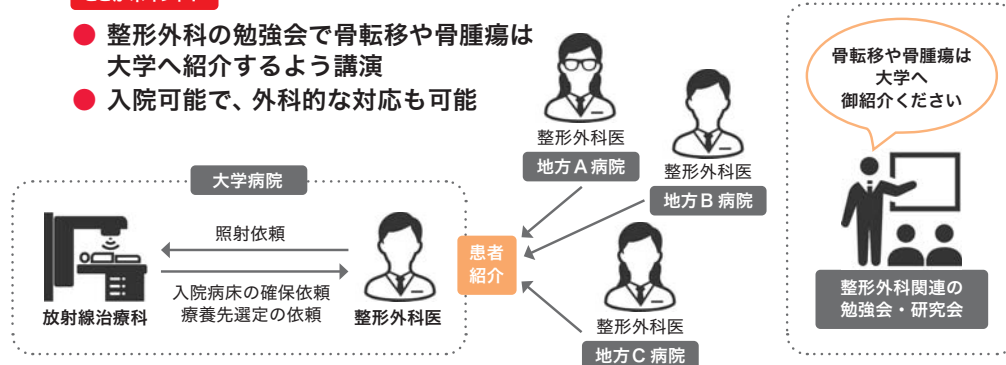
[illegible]

● 整形外科の勉強会で骨転移や骨腫瘍は大学へ紹介するよう講演
● 入院可能で、外科的な対応も可能

整形外科医
地方 A 病院

整形外科医
地方 B 病院

整形外科医
地方 C 病院

患者紹介

大学病院

照射依頼

入院病床の確保依頼
療養先選定の依頼

放射線治療科

整形外科医

骨転移や骨腫瘍は大学へ御紹介ください

整形外科関連の勉強会・研究会